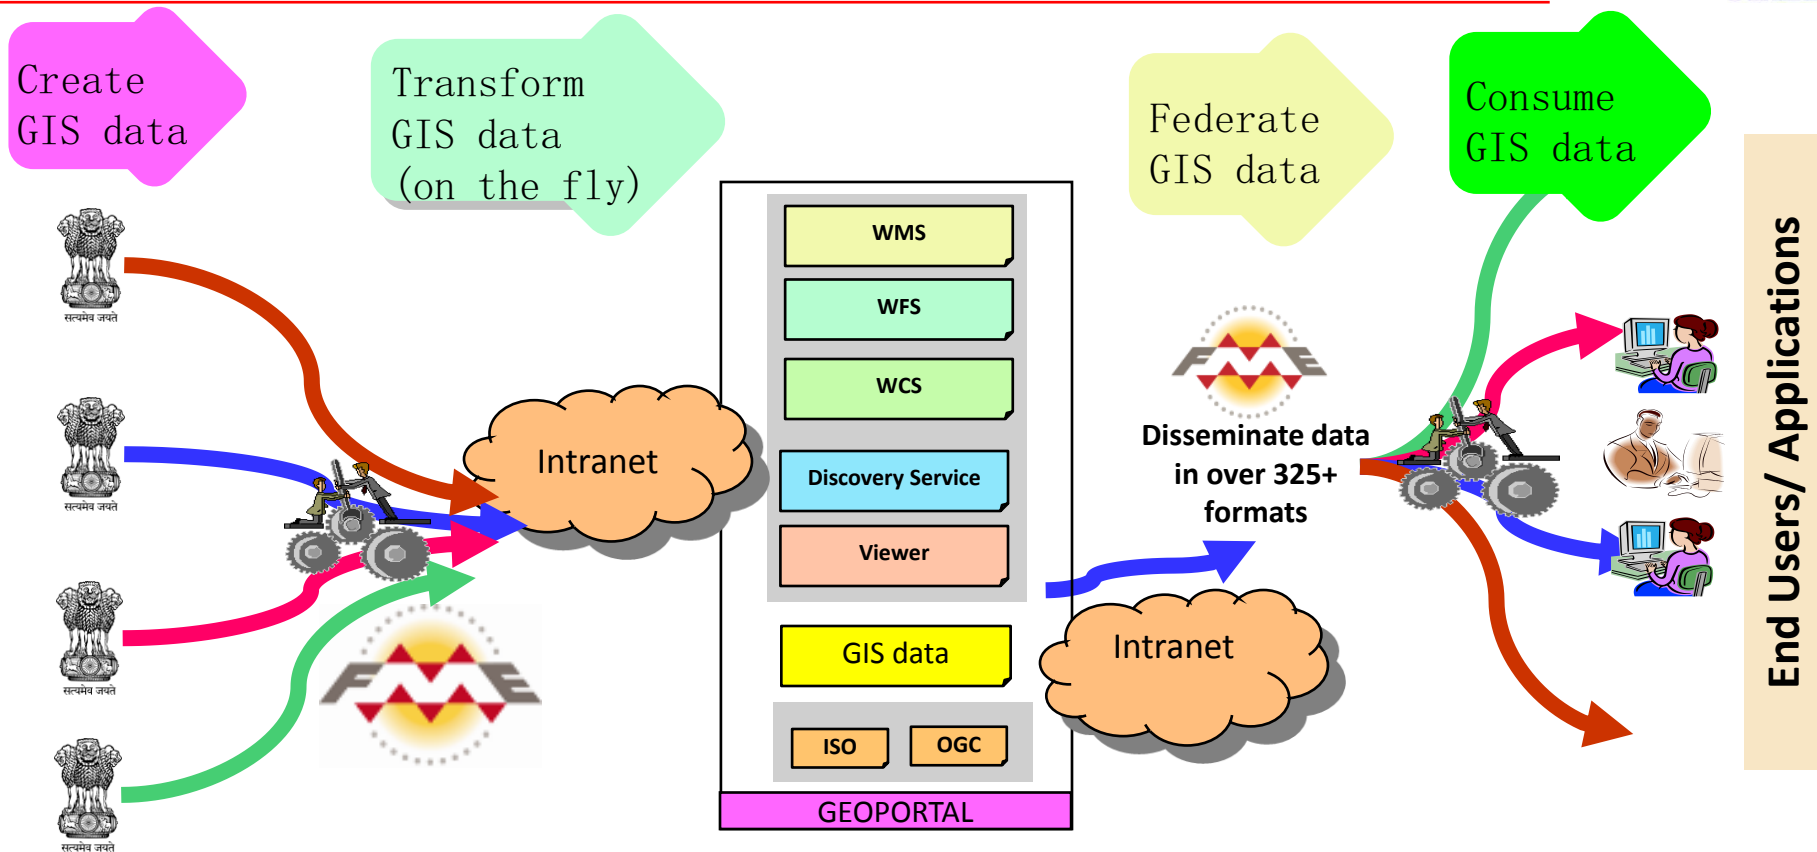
Create GIS data

Transform GIS data (on the fly)

Federate GIS data

Consume GIS data

सत्यमेव जयते

सत्यमेव जयते

सत्यमेव जयते

सत्यमेव जयते

Intranet

FME

WMS

WFS

WCS

Discovery Service

Viewer

GIS data

ISO

OGC

GEOPORTAL

FME

Disseminate data in over 325+ formats

Intranet

End Users/ Applications